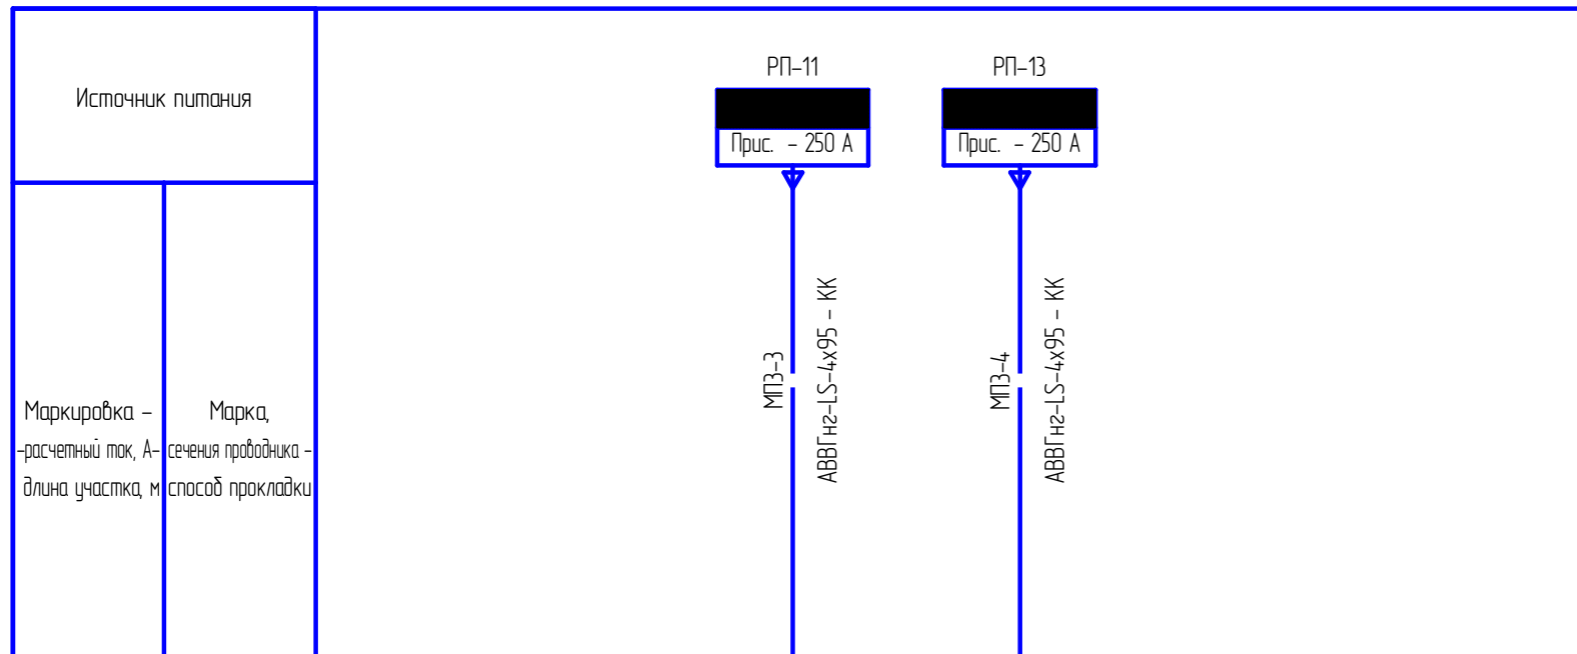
Источник питания

Маркировка –
-расчетный ток, А-
длина участка, м

Марка,
сечения проводника -
способ прокладки

РП-11

Прис. – 250 А

МП3-3

АВВГнг-LS-4х95 – КК

РП-13

Прис. – 250 А

МП3-4

АВВГнг-LS-4х95 – КК